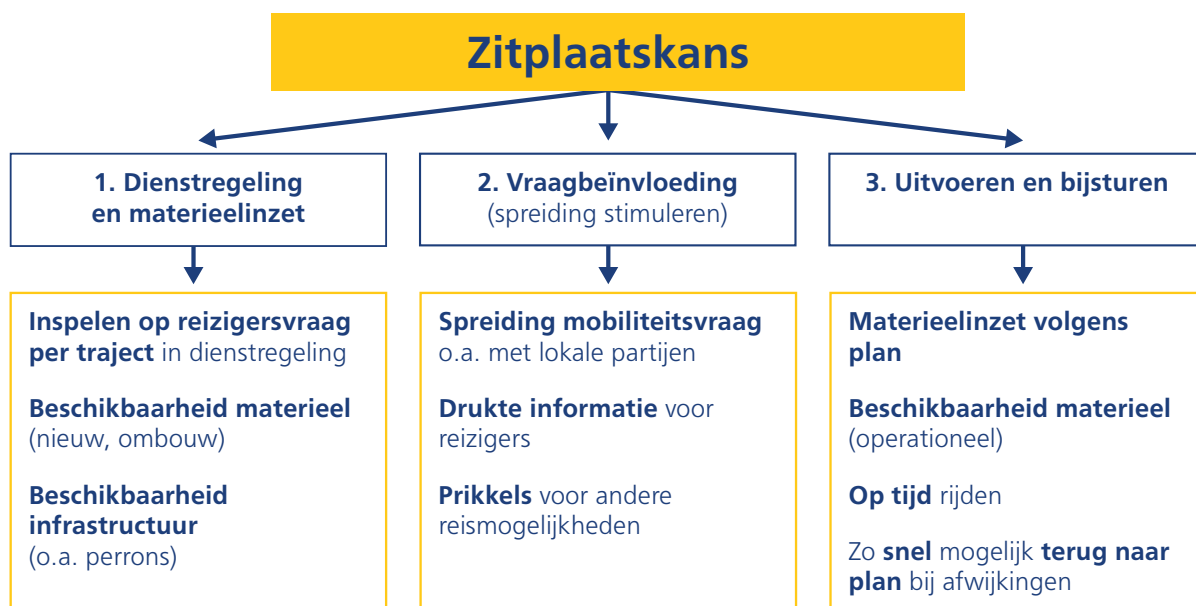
Zitplaatskans

1. Dienstregeling en materieelinzet

2. Vraagbeïnvloeding (spreiding stimuleren)

3. Uitvoeren en bijsturen

Inspelen op reizigersvraag per traject in dienstregeling

Beschikbaarheid materieel (nieuw, ombouw)

Beschikbaarheid infrastructuur (o.a. perrons)

Spreiding mobiliteitsvraag o.a. met lokale partijen

Drukte informatie voor reizigers

Prikkels voor andere reismogelijkheden

Materieelinzet volgens plan

Beschikbaarheid materieel (operationeel)

Op tijd rijden

Zo snel mogelijk terug naar plan bij afwijkingen